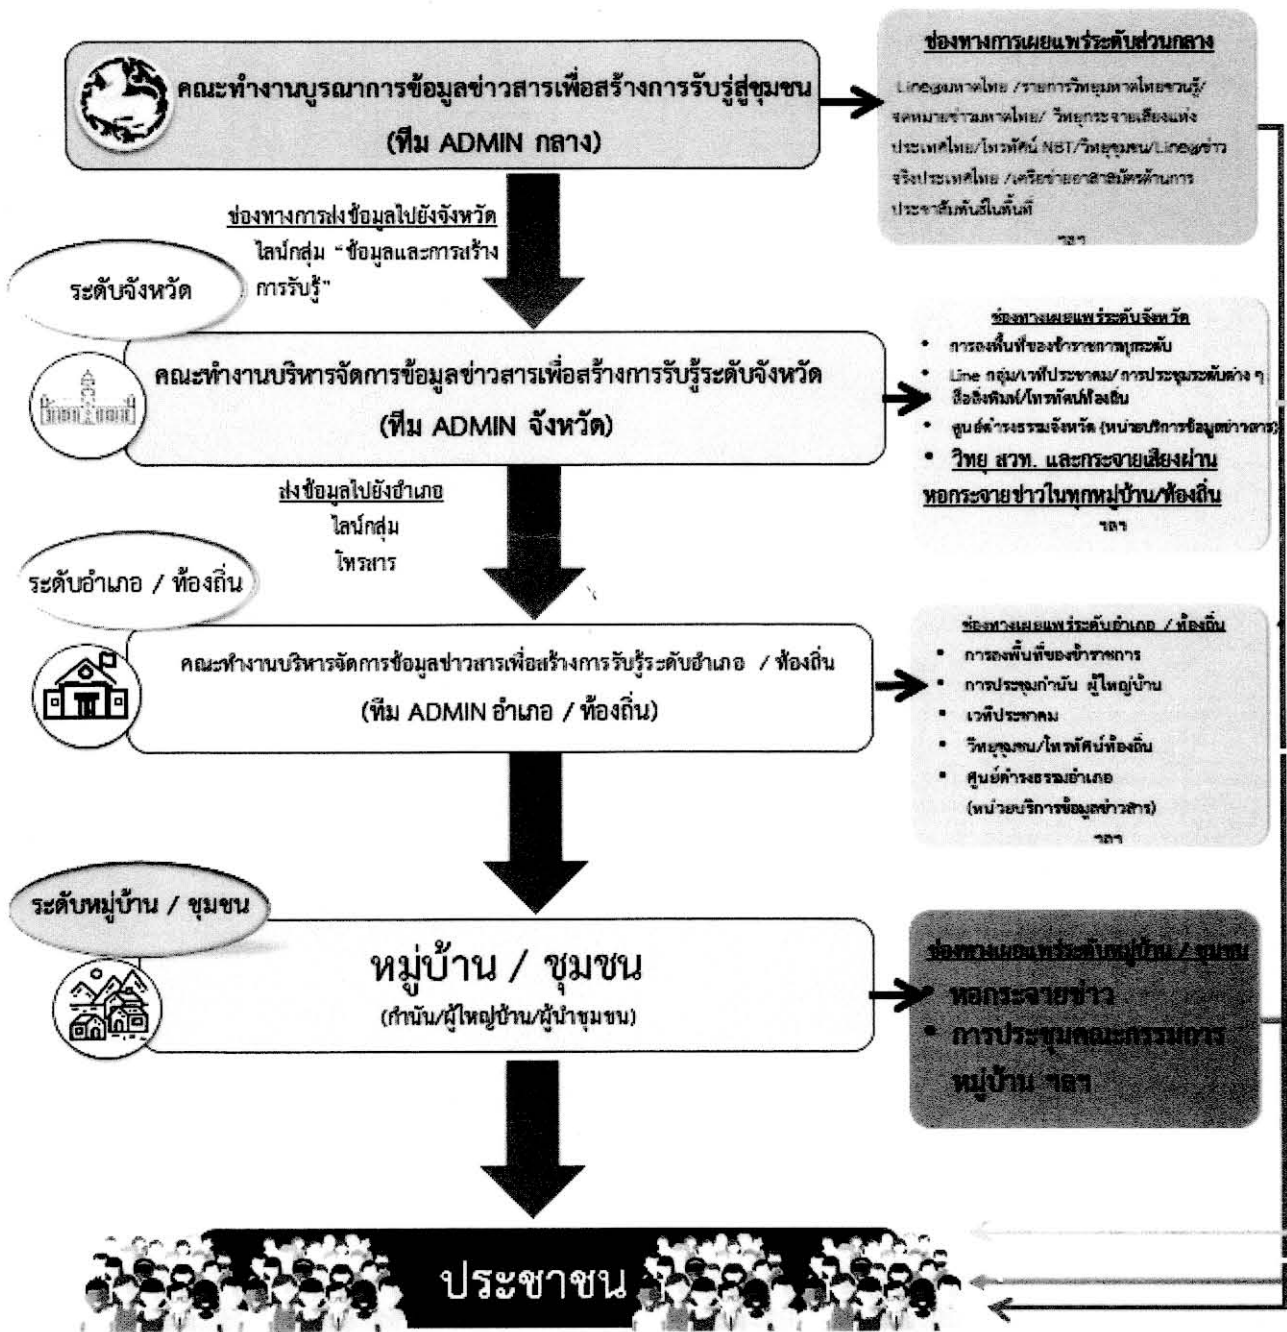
คณะทำงานบูรณาการข้อมูลข่าวสารเพื่อสร้างการรับรู้สู่ชุมชน
(ทีม ADMIN กลาง)

ช่องทางการเผยแพร่ระดับส่วนกลาง

Lineมหาดไทย /รายการวิทยุมหาดไทยขานรู้/ จดหมายข่าวมหาดไทย/ วิทยุกระจายเสียงแห่งประเทศไทย/โทรทัศน์ NBT/วิทยุชุมชน/Lineข่าวจริงประเทศไทย /เครือข่ายอาสาสมัครด้านการประชาสัมพันธ์ในพื้นที่
ฯลฯ

ช่องทางการส่งข้อมูลไปยังจังหวัด
ไลน์กลุ่ม "ข้อมูลและการสร้างการรับรู้"

ระดับจังหวัด

คณะทำงานบริหารจัดการข้อมูลข่าวสารเพื่อสร้างการรับรู้ระดับจังหวัด
(ทีม ADMIN จังหวัด)

ช่องทางเผยแพร่ระดับจังหวัด
- การลงพื้นที่ของข้าราชการทุกระดับ
- Line กลุ่ม/เวทีประชาคม/ การประชุมระดับต่าง ๆ สื่อสิ่งพิมพ์/โทรทัศน์ท้องถิ่น
- ศูนย์ดำรงธรรมจังหวัด (หน่วยบริการข้อมูลข่าวสาร)
- วิทยุ สวท. และกระจายเสียงผ่านหอกระจายข่าวในทุกหมู่บ้าน/ท้องถิ่น
ฯลฯ

ส่งข้อมูลไปยังอำเภอ
ไลน์กลุ่ม
โทรสาร

ระดับอำเภอ / ท้องถิ่น

คณะทำงานบริหารจัดการข้อมูลข่าวสารเพื่อสร้างการรับรู้ระดับอำเภอ / ท้องถิ่น
(ทีม ADMIN อำเภอ / ท้องถิ่น)

ช่องทางเผยแพร่ระดับอำเภอ / ท้องถิ่น
- การลงพื้นที่ของข้าราชการ
- การประชุมกำนัน ผู้ใหญ่บ้าน
- เวทีประชาคม
- วิทยุชุมชน/โทรทัศน์ท้องถิ่น
- ศูนย์ดำรงธรรมอำเภอ (หน่วยบริการข้อมูลข่าวสาร)
ฯลฯ

ระดับหมู่บ้าน / ชุมชน

หมู่บ้าน / ชุมชน
(กำนัน/ผู้ใหญ่บ้าน/ผู้นำชุมชน)

ช่องทางเผยแพร่ระดับหมู่บ้าน / ชุมชน
- หอกระจายข่าว
- การประชุมคณะกรรมการหมู่บ้าน ฯลฯ

ประชาชน